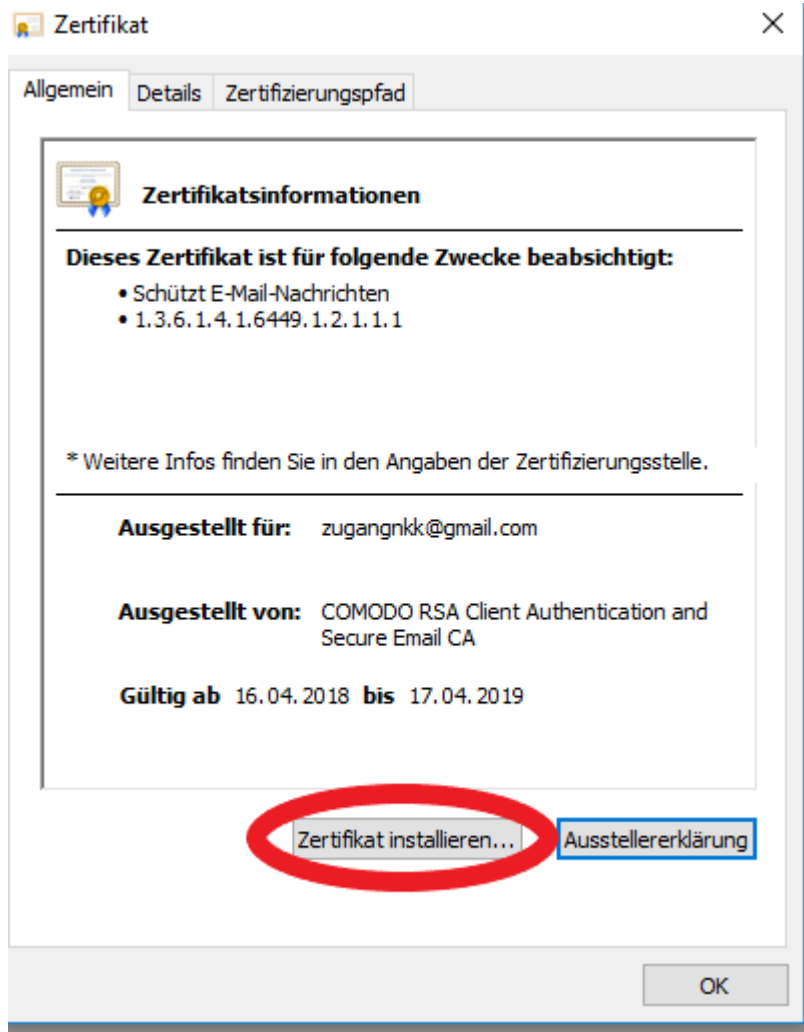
Zertifikat

×

Allgemein | Details | Zertifizierungspfad

Zertifikatsinformationen

Dieses Zertifikat ist für folgende Zwecke beabsichtigt:

• Schützt E-Mail-Nachrichten
• 1.3.6.1.4.1.6449.1.2.1.1.1

* Weitere Infos finden Sie in den Angaben der Zertifizierungsstelle.

Ausgestellt für: zugangnkk@gmail.com

Ausgestellt von: COMODO RSA Client Authentication and Secure Email CA

Gültig ab 16.04.2018 bis 17.04.2019

Zertifikat installieren... | Ausstellererklärung

OK